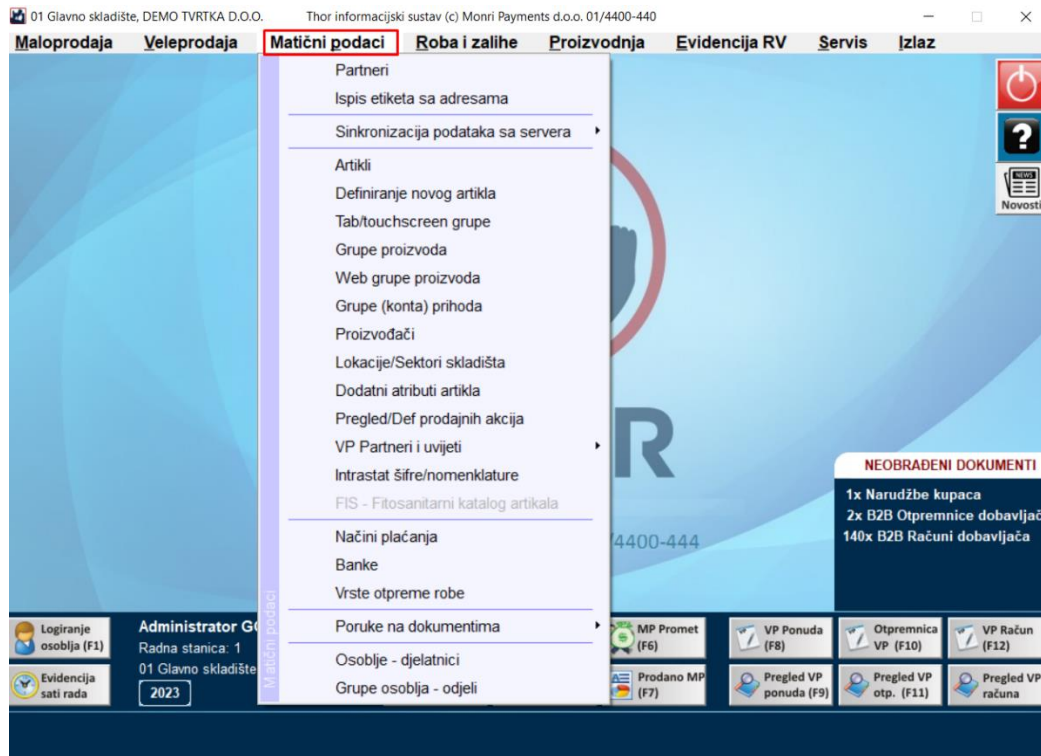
01 Glavno skladište, DEMO TVRTKA D.O.O. Thor informacijski sustav (c) Monri Payments d.o.o. 01/4400-440

Maloprodaja Veleprodaja Matični podaci Roba i zalihe Proizvodnja Evidencija RV Servis Izlaz

Partneri
Ispis etiketa sa adresama
Sinkronizacija podataka sa servera
Artikli
Definiranje novog artikla
Tab/touchscreen grupe
Grupe proizvoda
Web grupe proizvoda
Grupe (konta) prihoda
Proizvođači
Lokacije/Sektori skladišta
Dodatni atributi artikla
Pregled/Def prodajnih akcija
VP Partneri i uvijeti
Intrastat šifre/nomenklature
FIS - Fitosanitarni katalog artikala
Načini plaćanja
Banke
Vrste otpreme robe
Poruke na dokumentima
Osoblje - djelatnici
Grupe osoblja - odjeli

Matični podaci

Novosti

R

/4400-444

NEOBRAĐENI DOKUMENTI
1x Narudžbe kupaca
2x B2B Otpremnice dobavljač
140x B2B Računi dobavljača

Logiranje osoblja (F1)
Evidencija sati rada
Administrator G
Radna stanica: 1
01 Glavno skladište
2023
MP Promet (F6)
Prodano MP (F7)
VP Ponuda (F8)
Pregled VP ponuda (F9)
Otpremnica VP (F10)
Pregled VP otp. (F11)
VP Račun (F12)
Pregled VP računa